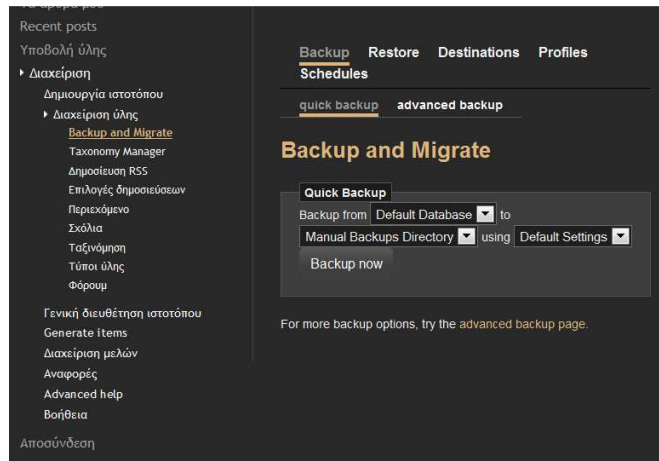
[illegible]
Recent posts
Υποβολή ύλης
▸ Διαχείριση
Δημιουργία ιστοτόπου
▸ Διαχείριση ύλης
Backup and Migrate
Taxonomy Manager
Δημοσίευση RSS
Επιλογές δημοσιεύσεων
Περιεχόμενο
Σχόλια
Ταξινόμηση
Τύποι ύλης
Φόρουμ
Γενική διευθέτηση ιστοτόπου
Generate items
Διαχείριση μελών
Αναφορές
Advanced help
Βοήθεια
Αποσύνδεση

Backup Restore Destinations Profiles Schedules

quick backup advanced backup

Backup and Migrate

Quick Backup
Backup from Default Database to
Manual Backups Directory using Default Settings
Backup now

For more backup options, try the advanced backup page.